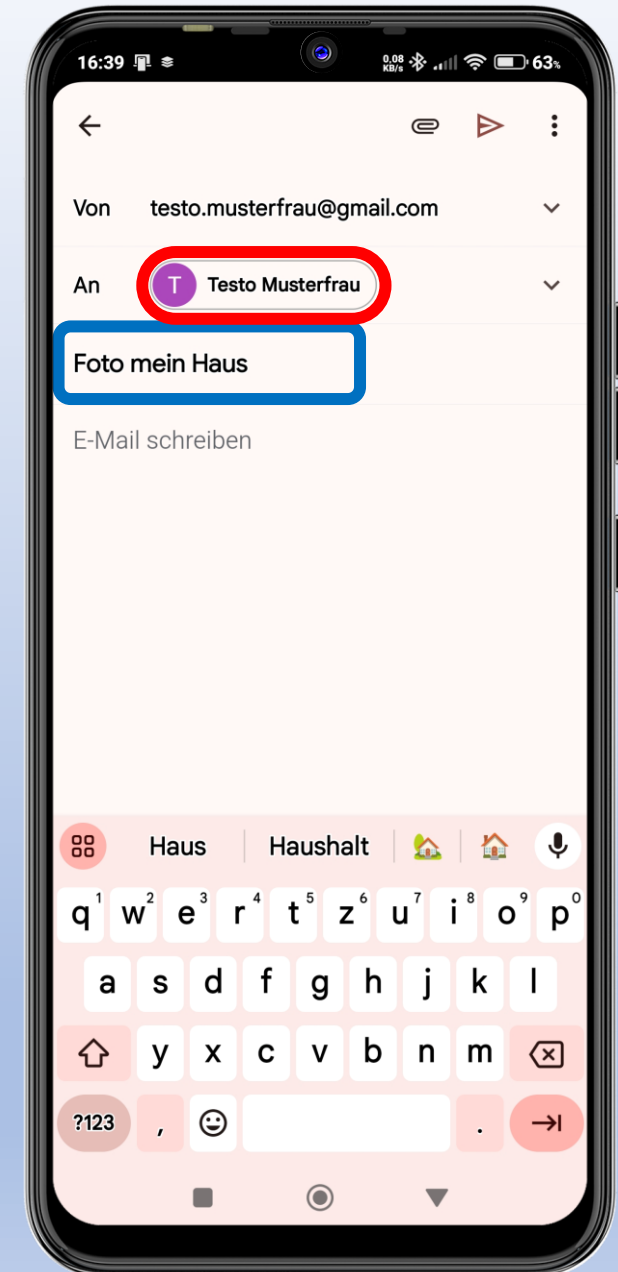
16:39

0,08 KB/s

63%

Von testo.musterfrau@gmail.com

An T Testo Musterfrau

Foto mein Haus

E-Mail schreiben

Haus | Haushalt

q 1 w 2 e 3 r 4 t 5 z 6 u 7 i 8 o 9 p 0

a s d f g h j k l

y x c v b n m

?123 , .